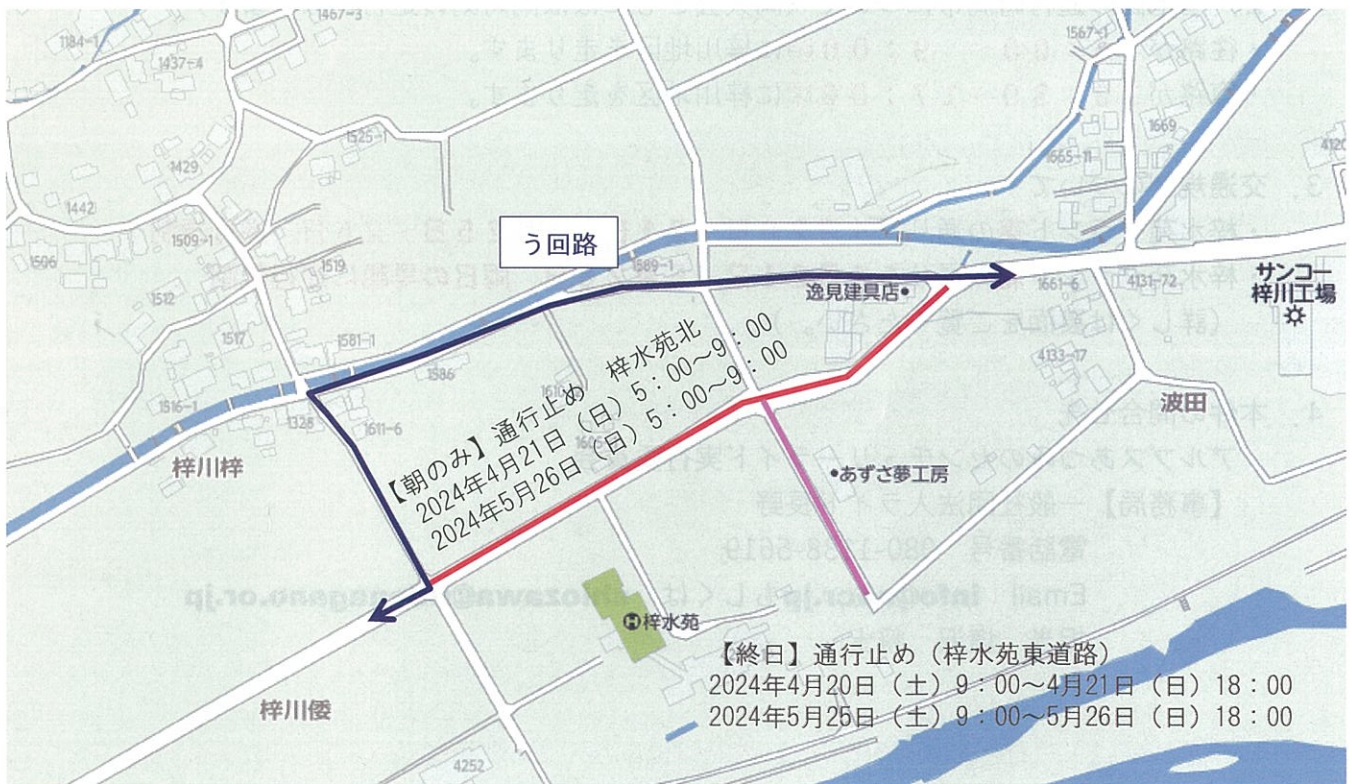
う回路

サンコー
梓川工場

逸見建具店

波田

【朝のみ】通行止め　梓水苑北
2024年4月21日（日）5：00～9：00
2024年5月26日（日）5：00～9：00

あずさ夢工房

梓川梓

梓水苑

梓川倭

【終日】通行止め（梓水苑東道路）
2024年4月20日（土）9：00～4月21日（日）18：00
2024年5月25日（土）9：00～5月26日（日）18：00

1467-3
1184-1
1437-4
1429
1442
1525-1
1509-1
1506
1519
1512
1517
1581-1
1586
1516-1
1328
1611-6
1589-1
1567-1
1669
1665-11
1661-6
4131-72
4133-17
4120
4252